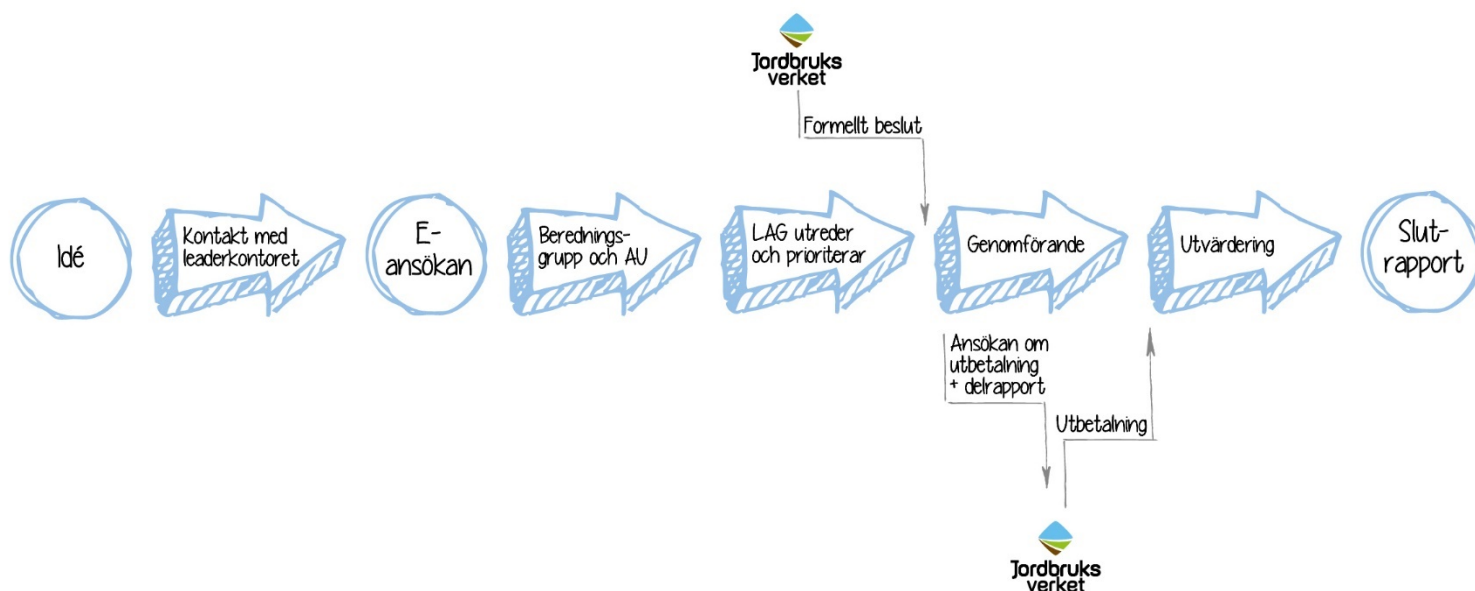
Jordbruks verket

Formellt beslut

Idé

Kontakt med leaderkontoret

E-ansökan

Berednings-grupp och AU

LAG utreder och prioriterar

Genomförande

Utvärdering

Slut-rapport

Ansökan om utbetalning + delrapport

Utbetalning

Jordbruks verket